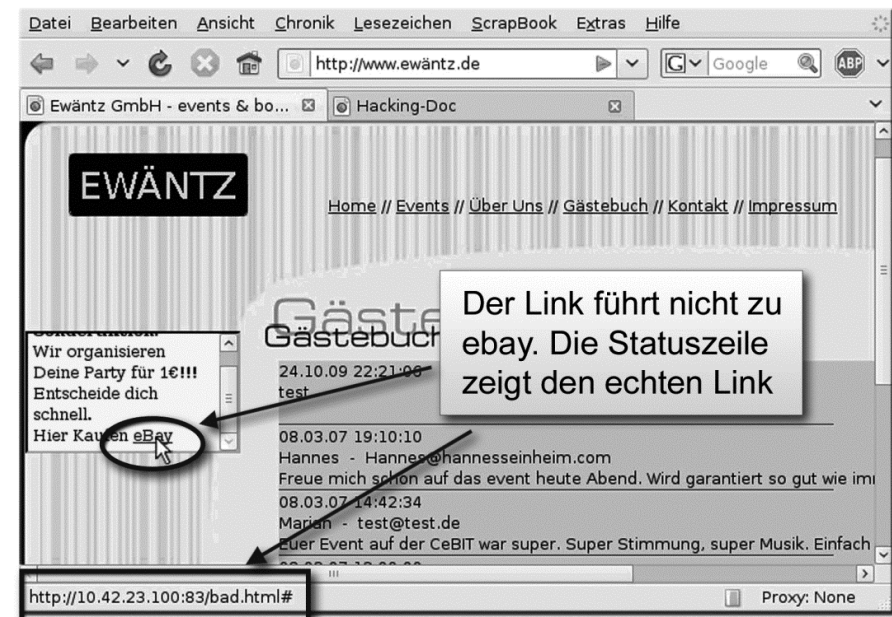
Datei Bearbeiten Ansicht Chronik Lesezeichen ScrapBook Extras Hilfe

http://www.ewäntz.de

Google

Ewäntz GmbH - events & bo...

Hacking-Doc

EWÄNTZ

Home // Events // Über Uns // Gästebuch // Kontakt // Impressum

Gäste

Gästebuch

Der Link führt nicht zu ebay. Die Statuszeile zeigt den echten Link

Sonderaktion:
Wir organisieren Deine Party für 1€!!! Entscheide dich schnell.
Hier Kaufen eBay

24.10.09 22:21:06
test

08.03.07 19:10:10
Hannes - Hannes@hannesseinheim.com
Freue mich schon auf das event heute Abend. Wird garantiert so gut wie imi

08.03.07 14:42:34
Marian - test@test.de
Euer Event auf der CeBIT war super. Super Stimmung, super Musik. Einfach

http://10.42.23.100:83/bad.html#

Proxy: None